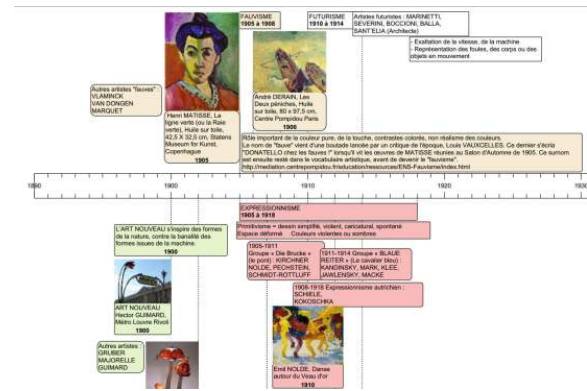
FAUVISME
1905 à 1908

FUTURISME
1910 à 1914

Artistes futuristes : MARINETTI, SEVERINI, BOCCIONI, BALLA, SANT'ELIA (Architecte)

- Exaltation de la vitesse, de la machine
- Représentation des foules, des corps ou des objets en mouvement

Autres artistes "fauves" : VLAMINCK VAN DONGEN MARQUET

Henri MATISSE, La ligne verte (ou la Raie verte), Huile sur toile, 42,5 X 32,5 cm, Statens Museum for Kunst, Copenhague
1905

André DERAIN, Les Deux péniches, Huile sur toile, 80 x 97,5 cm, Centre Pompidou Paris
1906

Rôle important de la couleur pure, de la touche, contrastes colorés, non réalisme des couleurs.
Le nom de "fauve" vient d'une boutade lancée par un critique de l'époque, Louis VAUXCELLES. Ce dernier s'écria "DONATELLO chez les fauves" lorsqu'il vit les œuvres de MATISSE réunies au Salon d'Automne de 1905. Ce surnom est ensuite resté dans le vocabulaire artistique, avant de devenir le "fauvisme".
http://mediation.centrepompidou.fr/education/ressources/ENS-Fauvisme/index.html

1890 1900 1910 1920 1930

EXPRESSIONNISME
1905 à 1918

Primitivisme = dessin simplifié, violent, caricatural, spontané
Espace déformé Couleurs violentes ou sombres

L'ART NOUVEAU s'inspire des formes de la nature, contre la banalité des formes issues de la machine.
1900

1905-1911
Groupe « Die Brücke » (le pont) : KIRCHNER NOLDE, PECHSTEIN, SCHMIDT-ROTTLUFF

1911-1914 Groupe « BLAUE REITER » (Le cavalier bleu) : KANDINSKY, MARK, KLEE, JAWLENSKY, MACKE

1908-1918 Expressionnisme autrichien : SCHIELE, KOKOSCHKA

ART NOUVEAU
Hector GUIMARD, Métro Louvre Rivoli
1900

Autres artistes
GRUBER
MAJORELLE
GUIMARD

Emil NOLDE, Danse autour du Veau d'or
1910